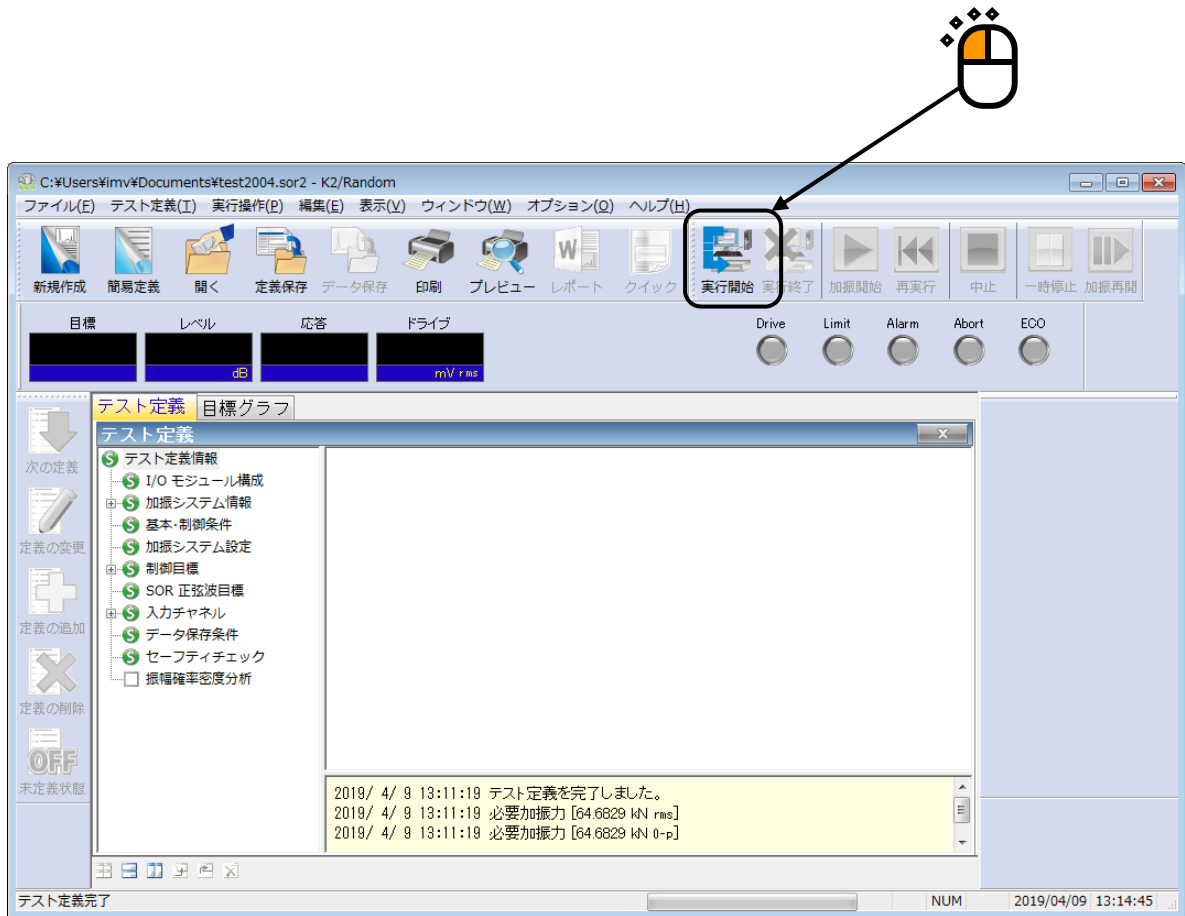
C:¥Users¥imv¥Documents¥test2004.sor2 - K2/Random

ファイル(F) テスト定義(T) 実行操作(P) 編集(E) 表示(V) ウィンドウ(W) オプション(O) ヘルプ(H)

新規作成 簡易定義 開く 定義保存 データ保存 印刷 プレビュー レポート クイック 実行開始 実行終了 加振開始 再実行 中止 一時停止 加振再開

目標 レベル 応答 ドライブ

dB mV rms

Drive Limit Alarm Abort ECO

次の定義 定義の変更 定義の追加 定義の削除 OFF 未定義状態

テスト定義 目標グラフ

テスト定義

テスト定義情報
I/O モジュール構成
加振システム情報
基本・制御条件
加振システム設定
制御目標
SOR 正弦波目標
入力チャネル
データ保存条件
セーフティチェック
振幅確率密度分析

2019/ 4/ 9 13:11:19 テスト定義を完了しました。
2019/ 4/ 9 13:11:19 必要加振力 [64.6829 kN rms]
2019/ 4/ 9 13:11:19 必要加振力 [64.6829 kN 0-p]

テスト定義完了 NUM 2019/04/09 13:14:45